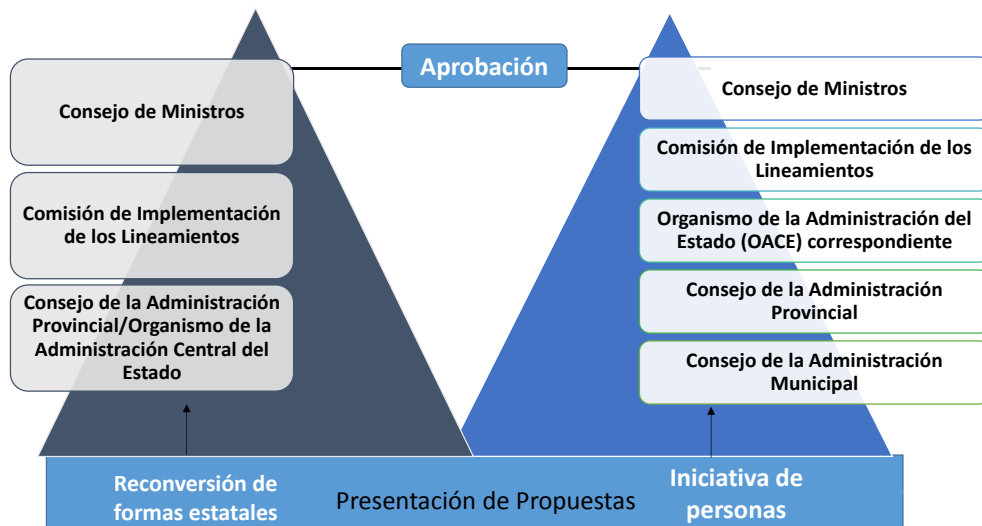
Aprobación

Consejo de Ministros

Comisión de Implementación de los Lineamientos

Consejo de la Administración Provincial/Organismo de la Administración Central del Estado

Consejo de Ministros

Comisión de Implementación de los Lineamientos

Organismo de la Administración del Estado (OACE) correspondiente

Consejo de la Administración Provincial

Consejo de la Administración Municipal

Reconversión de formas estatales

Presentación de Propuestas

Iniciativa de personas